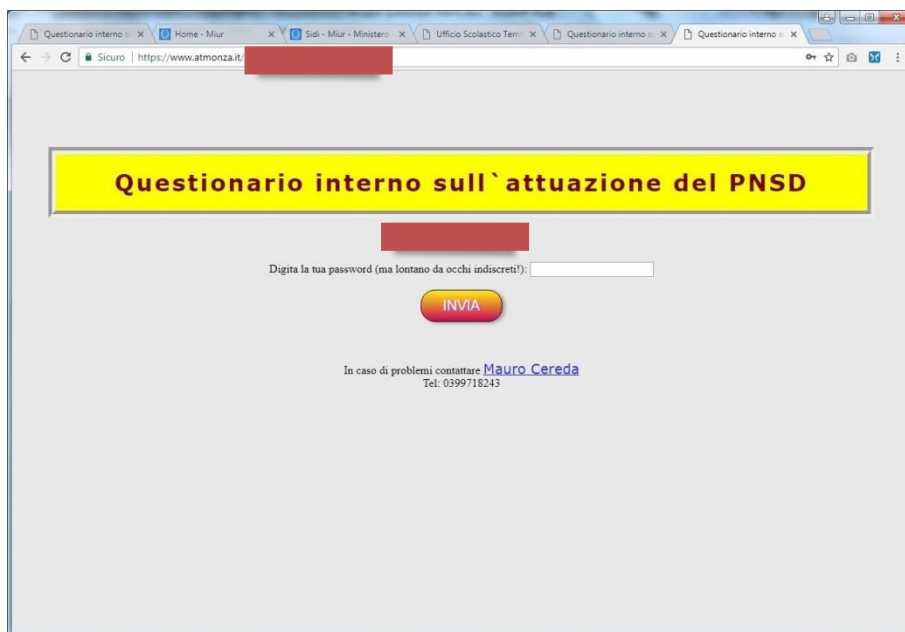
Questionario interno s ×
Home - Miur ×
Sidi - Miur - Ministero ×
Ufficio Scolastico Terri ×
Questionario interno s ×
Questionario interno s ×

Sicuro | https://www.atmonza.it/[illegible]

Questionario interno sull`attuazione del PNSD

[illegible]

Digita la tua password (ma lontano da occhi indiscreti!):

INVIA

In caso di problemi contattare Mauro Cereda
Tel: 0399718243